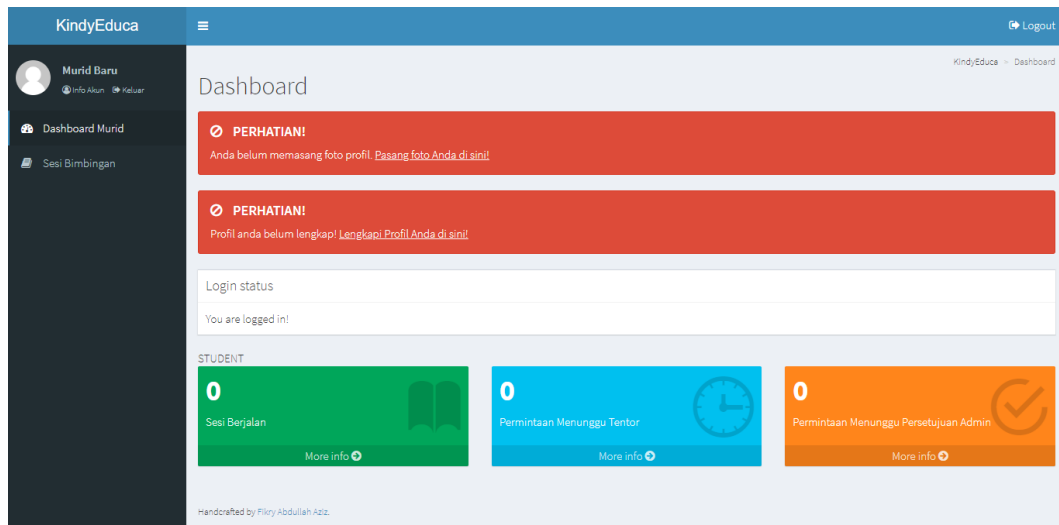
KindyEduca

Logout

Murid Baru
Info Akun Keluar

Dashboard Murid

Sesi Bimbingan

KindyEduca > Dashboard

Dashboard

PERHATIAN!
Anda belum memasang foto profil. Pasang foto Anda di sini!

PERHATIAN!
Profil anda belum lengkap! Lengkapi Profil Anda di sini!

Login status

You are logged in!

STUDENT

0
Sesi Berjalan
More info

0
Permintaan Menunggu Tentor
More info

0
Permintaan Menunggu Persetujuan Admin
More info

Handcrafted by Fikry Abdullah Aziz.